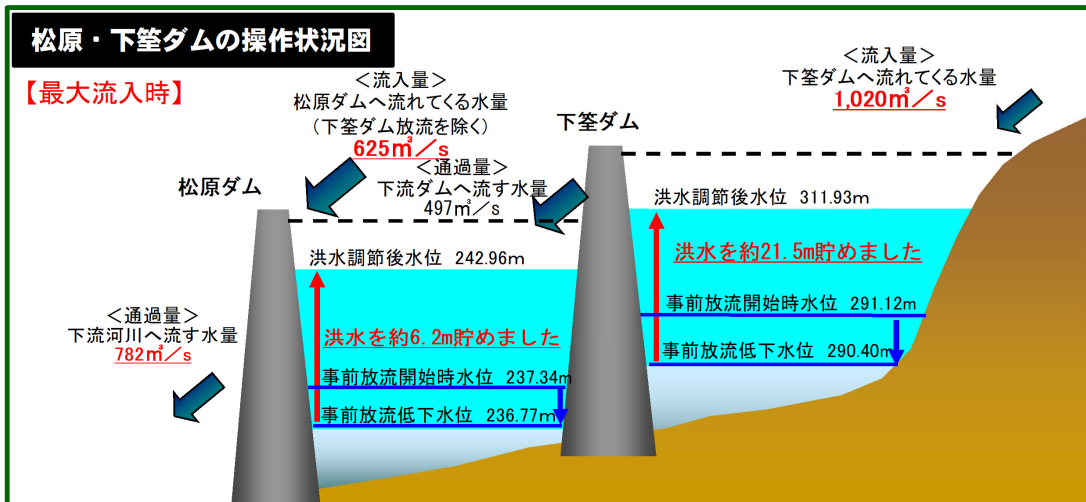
松原・下筌ダムの操作状況図

【最大流入時】

＜流入量＞
松原ダムへ流れてくる水量
（下筌ダム放流を除く）
625㎥／s

＜通過量＞
下流ダムへ流す水量
497㎥／s

＜流入量＞
下筌ダムへ流れてくる水量
1,020㎥／s

下筌ダム

松原ダム

洪水調節後水位 311.93m

洪水を約21.5m貯めました

事前放流開始時水位 291.12m

事前放流低下水位 290.40m

洪水調節後水位 242.96m

＜通過量＞
下流河川へ流す水量
782㎥／s

洪水を約6.2m貯めました

事前放流開始時水位 237.34m

事前放流低下水位 236.77m